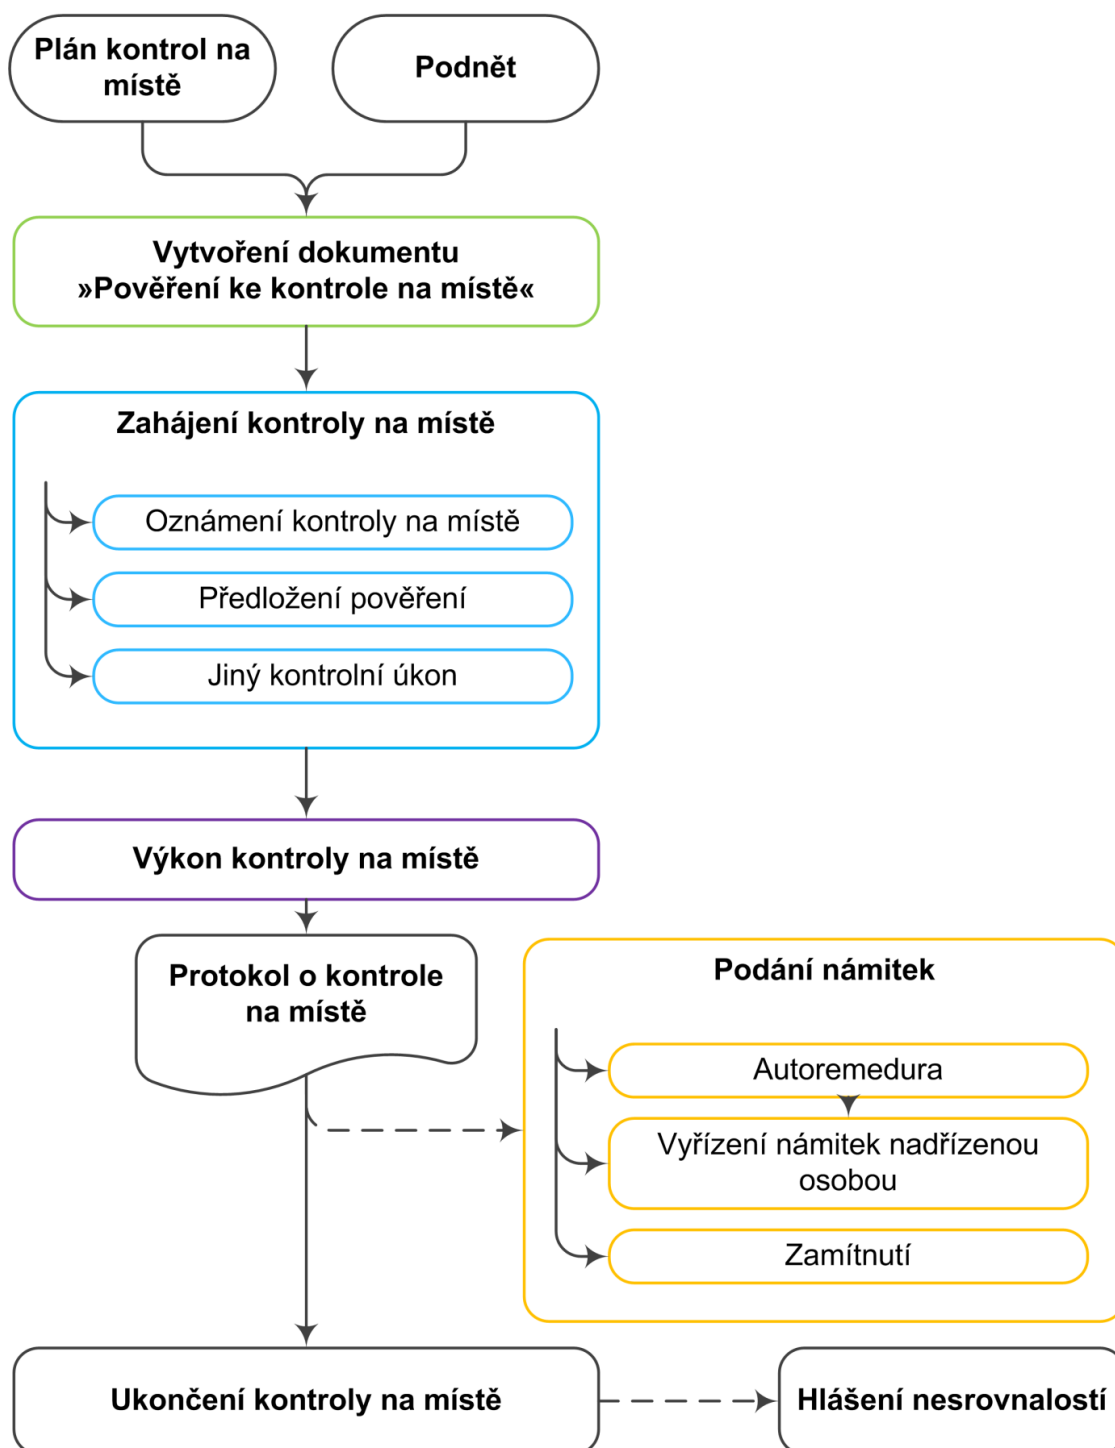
Plán kontrol na místě

Podnět

Vytvoření dokumentu »Pověření ke kontrole na místě«

Zahájení kontroly na místě

Oznámení kontroly na místě

Předložení pověření

Jiný kontrolní úkon

Výkon kontroly na místě

Protokol o kontrole na místě

Podání námitek

Autoremedura

Vyřízení námitek nadřízenou osobou

Zamítnutí

Ukončení kontroly na místě

Hlášení nesrovnalostí